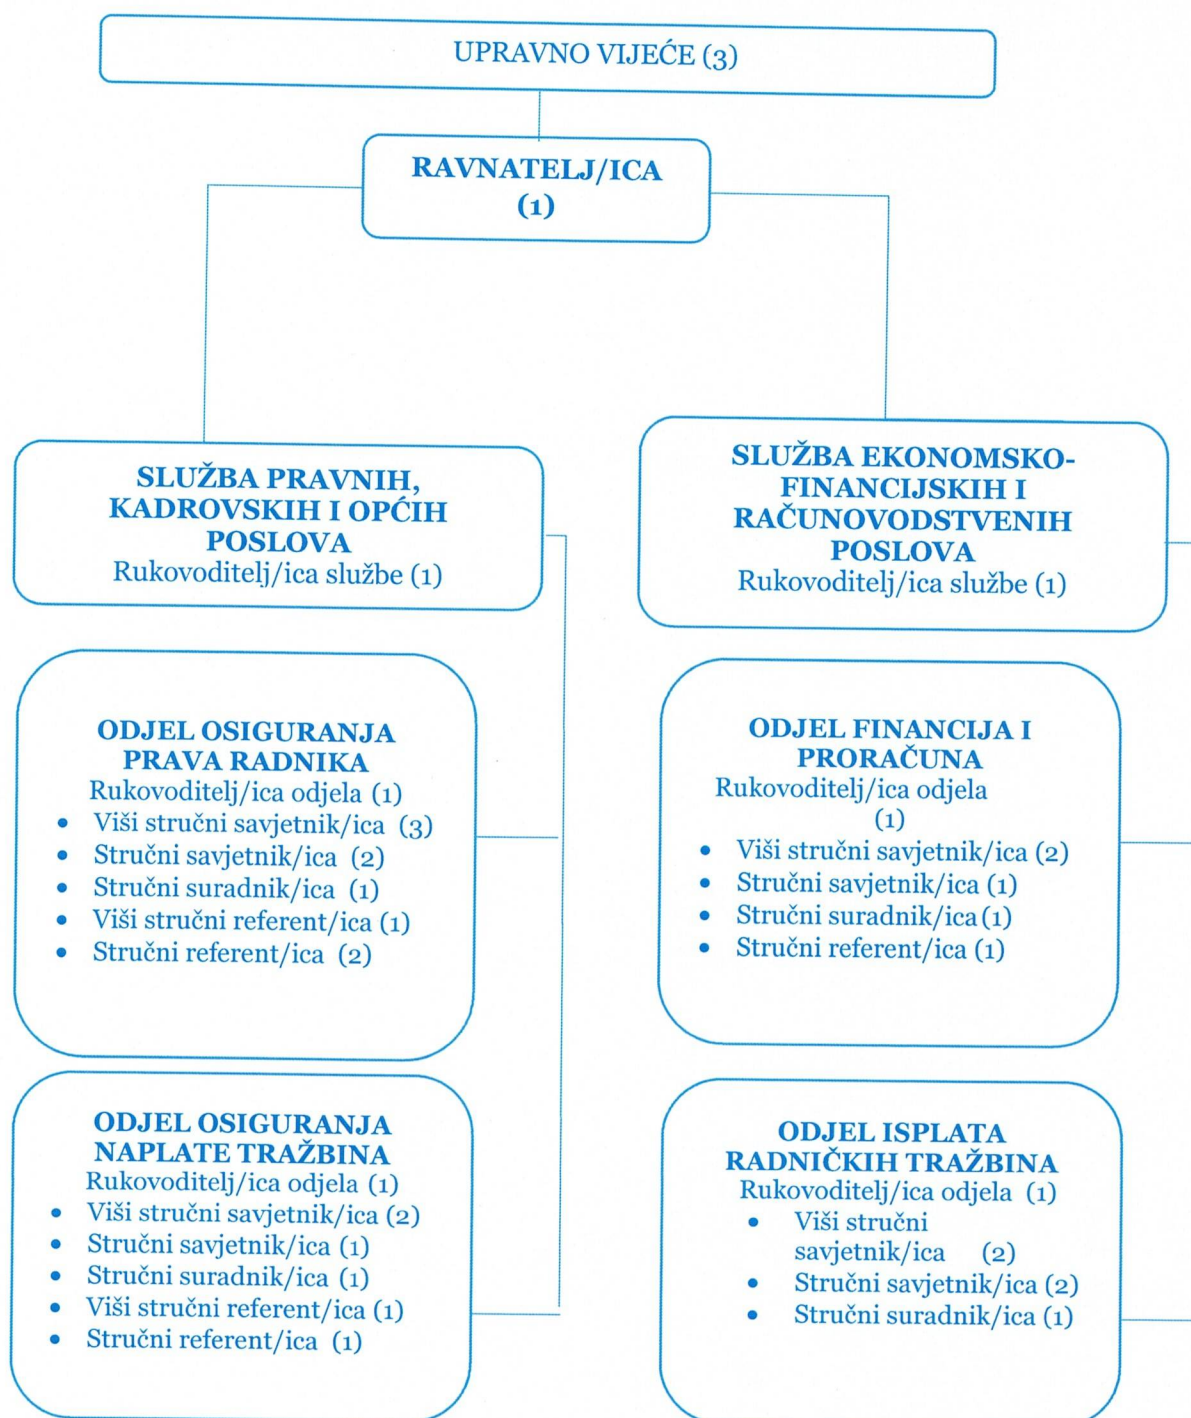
UPRAVNO VIJEĆE (3)

RAVNATELJ/ICA (1)

SLUŽBA PRAVNIH, KADROVSKIH I OPĆIH POSLOVA
Rukovoditelj/ica službe (1)

SLUŽBA EKONOMSKO-FINANCIJSKIH I RAČUNOVODSTVENIH POSLOVA
Rukovoditelj/ica službe (1)

ODJEL OSIGURANJA PRAVA RADNIKA
Rukovoditelj/ica odjela (1)
- Viši stručni savjetnik/ica (3)
- Stručni savjetnik/ica (2)
- Stručni suradnik/ica (1)
- Viši stručni referent/ica (1)
- Stručni referent/ica (2)

ODJEL FINANCIJA I PRORAČUNA
Rukovoditelj/ica odjela (1)
- Viši stručni savjetnik/ica (2)
- Stručni savjetnik/ica (1)
- Stručni suradnik/ica (1)
- Stručni referent/ica (1)

ODJEL OSIGURANJA NAPLATE TRAŽBINA
Rukovoditelj/ica odjela (1)
- Viši stručni savjetnik/ica (2)
- Stručni savjetnik/ica (1)
- Stručni suradnik/ica (1)
- Viši stručni referent/ica (1)
- Stručni referent/ica (1)

ODJEL ISPLATA RADNIČKIH TRAŽBINA
Rukovoditelj/ica odjela (1)
- Viši stručni savjetnik/ica (2)
- Stručni savjetnik/ica (2)
- Stručni suradnik/ica (1)